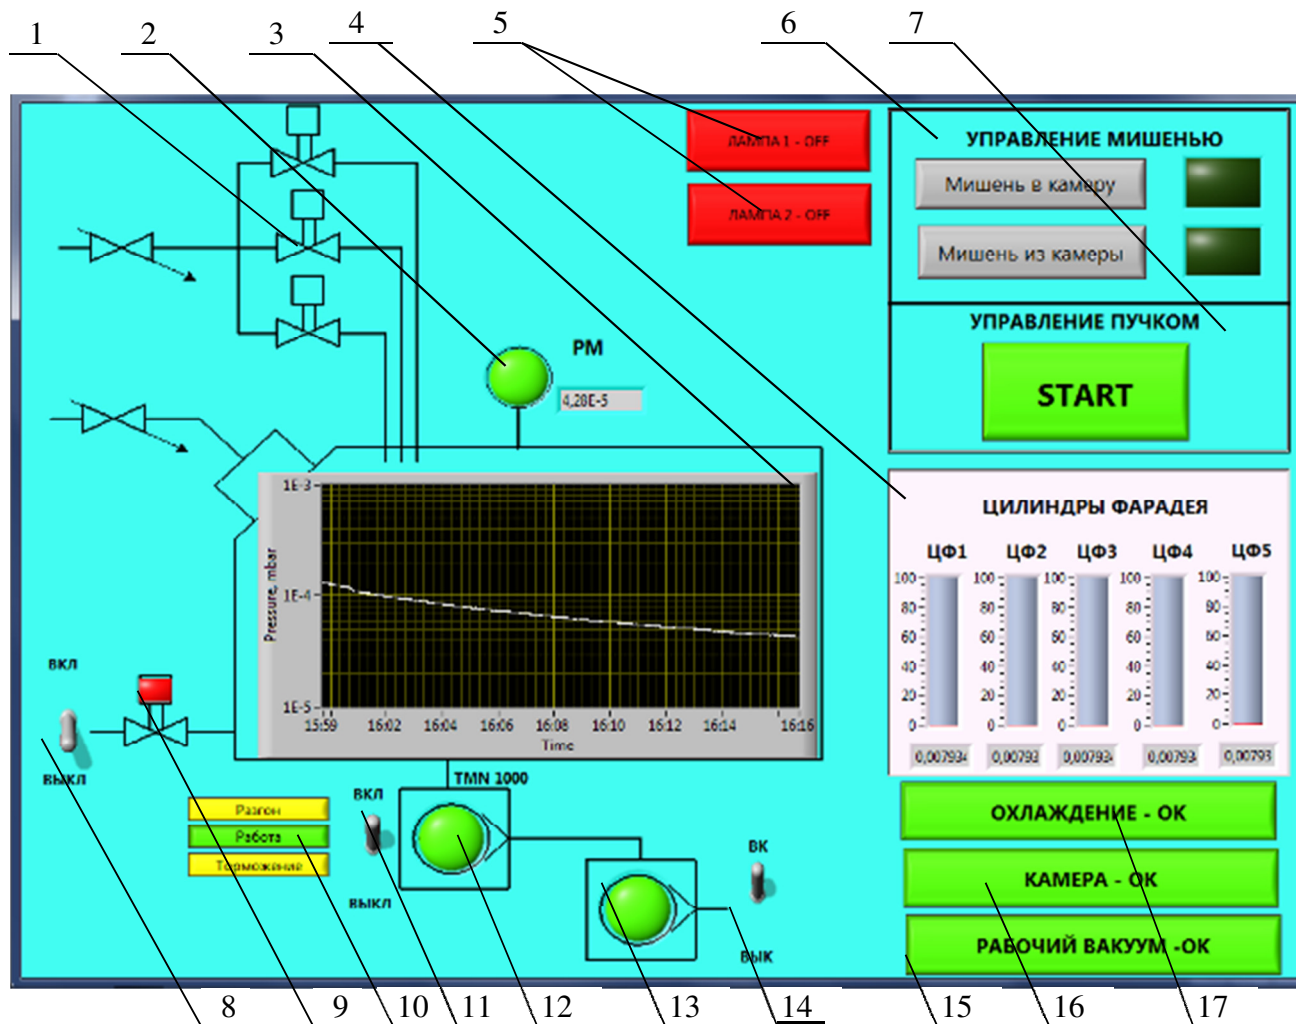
1 2 3 4 5 6 7

ЛАМПА 1 - OFF

ЛАМПА 2 - OFF

УПРАВЛЕНИЕ МИШЕНЬЮ

Мишень в камеру

Мишень из камеры

УПРАВЛЕНИЕ ПУЧКОМ

START

PM

4,28E-5

1E-3

1E-4

1E-5

Pressure, mbar

15:59 16:02 16:04 16:06 16:08 16:10 16:12 16:14 16:16

Time

ЦИЛИНДРЫ ФАРАДЕЯ

| ЦФ1 | ЦФ2 | ЦФ3 | ЦФ4 | ЦФ5 |
|---|---|---|---|---|
| 100 80 60 40 20 0 | 100 80 60 40 20 0 | 100 80 60 40 20 0 | 100 80 60 40 20 0 | 100 80 60 40 20 0 |
| 0,00793 | 0,00793 | 0,00793 | 0,00793 | 0,00793 |

ВКЛ

ВЫКЛ

TMN 1000

Разгон

Работа

Торможение

ВКЛ

ВЫКЛ

ВК

ВЫК

ОХЛАЖДЕНИЕ - ОК

КАМЕРА - ОК

РАБОЧИЙ ВАКУУМ -ОК

8 9 10 11 12 13 14 15 16 17